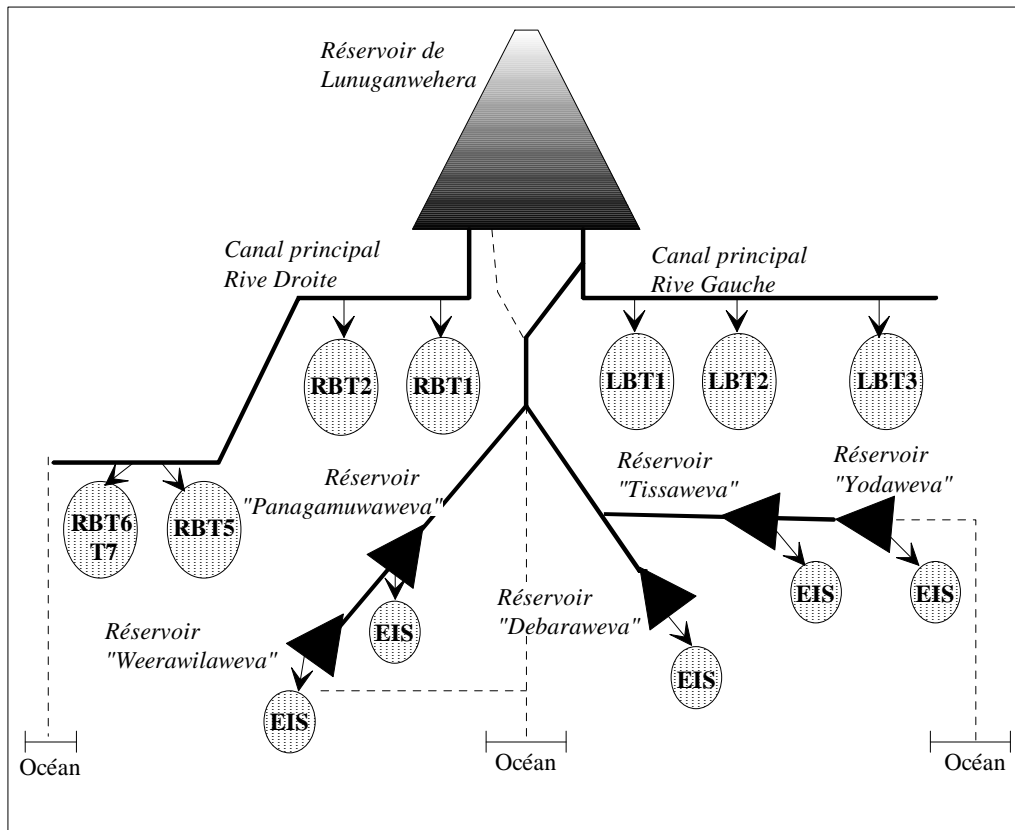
Réservoir de Lunuganwehera

Canal principal Rive Droite

Canal principal Rive Gauche

RBT2

RBT1

LBT1

LBT2

LBT3

Réservoir "Panagamuwaweva"

Réservoir "Tissaweva"

Réservoir "Yodaweva"

RBT6 T7

RBT5

EIS

EIS

EIS

Réservoir "Debaraweva"

Réservoir "Weerawilaweva"

EIS

EIS

EIS

Océan

Océan

Océan